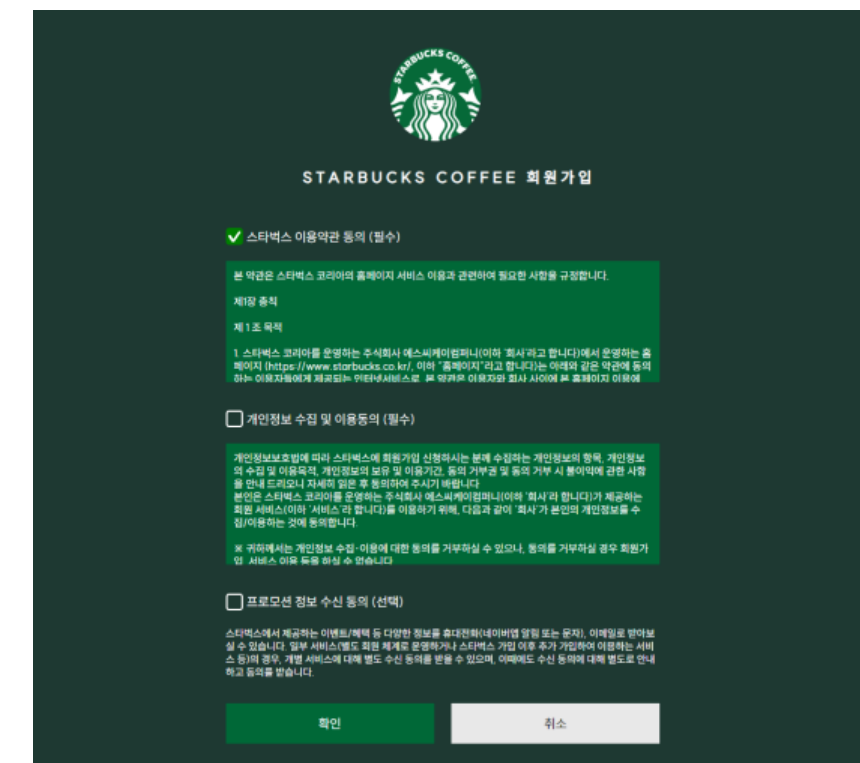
STARBUCKS COFFEE

STARBUCKS COFFEE 회원가입

스타벅스 이용약관 동의 (필수)

본 약관은 스타벅스 코리아의 홈페이지 서비스 이용과 관련하여 필요한 사항을 규정합니다.

제1장 총칙

제 1 조 목적

1. 스타벅스 코리아를 운영하는 주식회사 에스씨케이컴퍼니(이하 '회사'라고 합니다)에서 운영하는 홈페이지 (https://www.starbucks.co.kr/, 이하 "홈페이지"라고 합니다)는 아래와 같은 약관에 동의하는 이용자들에게 제공되는 인터넷서비스로, 본 약관은 이용자와 회사 사이에 본 홈페이지 이용에 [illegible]

개인정보 수집 및 이용동의 (필수)

개인정보보호법에 따라 스타벅스에 회원가입 신청하시는 분께 수집하는 개인정보의 항목, 개인정보의 수집 및 이용목적, 개인정보의 보유 및 이용기간, 동의 거부권 및 동의 거부 시 불이익에 관한 사항을 안내 드리오니 자세히 읽은 후 동의하여 주시기 바랍니다.
본인은 스타벅스 코리아를 운영하는 주식회사 에스씨케이컴퍼니(이하 '회사'라 합니다)가 제공하는 회원 서비스(이하 '서비스'라 합니다)를 이용하기 위해, 다음과 같이 '회사'가 본인의 개인정보를 수집/이용하는 것에 동의합니다.

※ 귀하께서는 개인정보 수집·이용에 대한 동의를 거부하실 수 있으나, 동의를 거부하실 경우 회원가입, 서비스 이용 등을 하실 수 없습니다.

프로모션 정보 수신 동의 (선택)

스타벅스에서 제공하는 이벤트/혜택 등 다양한 정보를 휴대전화(네이버앱 알림 또는 문자), 이메일로 받아보실 수 있습니다. 일부 서비스(별도 회원 체계로 운영하거나 스타벅스 가입 이후 추가 가입하여 이용하는 서비스 등)의 경우, 개별 서비스에 대해 별도 수신 동의를 받을 수 있으며, 이때에도 수신 동의에 대해 별도로 안내하고 동의를 받습니다.

확인

취소